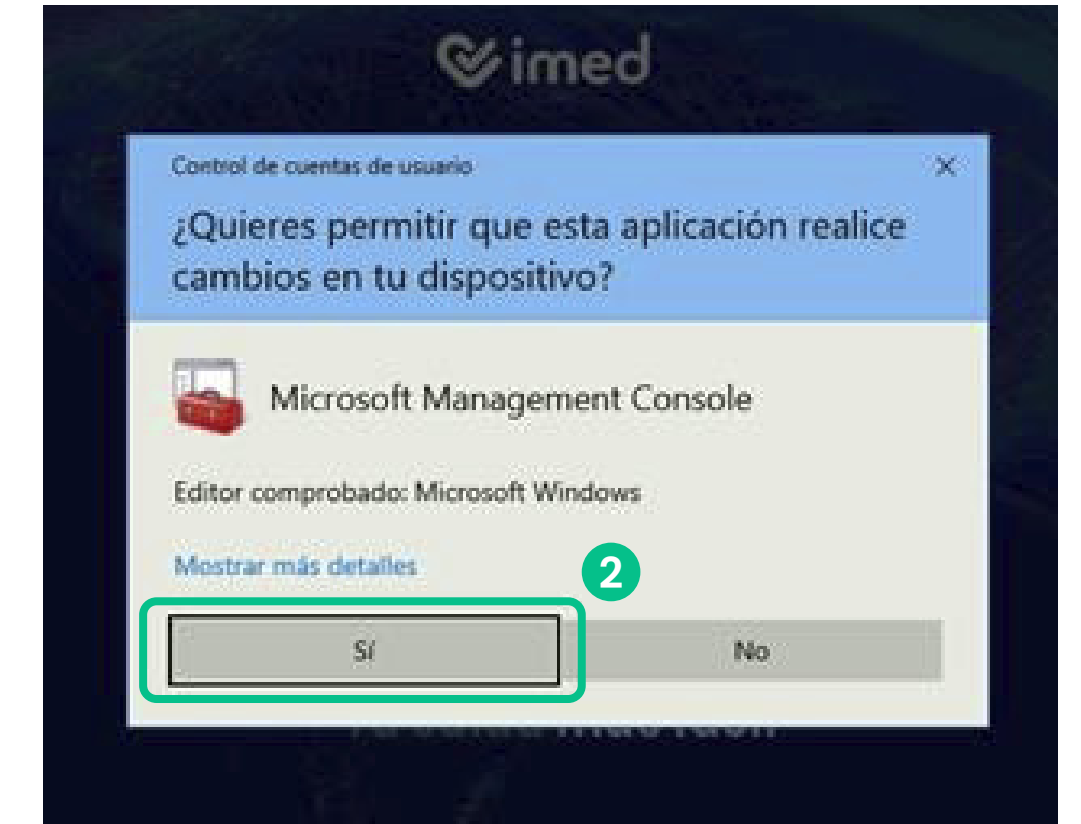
imed

Control de cuentas de usuario

×

¿Quieres permitir que esta aplicación realice cambios en tu dispositivo?

Microsoft Management Console

Editor comprobado: Microsoft Windows

Mostrar más detalles

2

Sí

No

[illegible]